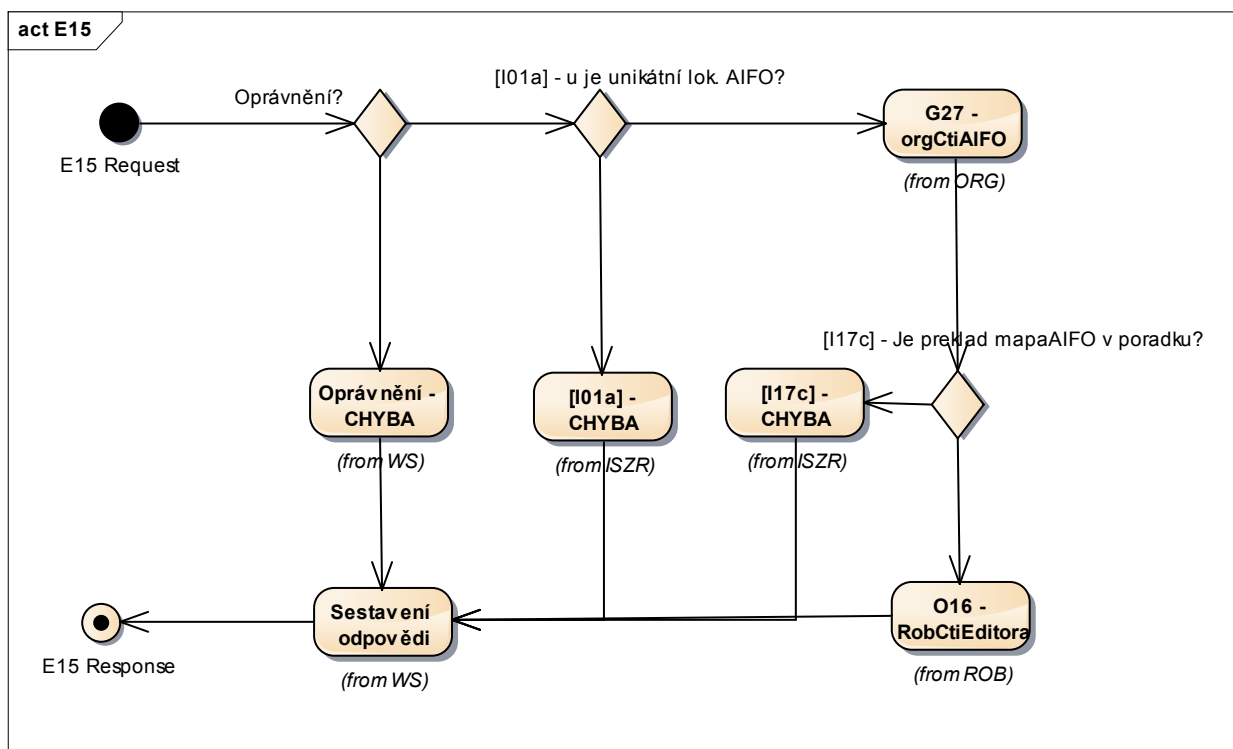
act E15

Oprávnění?

E15 Request

[I01a] - u je unikátní lok. AIFO?

G27 - orgCtiAIFO

(from ORG)

[I17c] - Je preklad mapaAIFO v poradku?

Oprávnění - CHYBA

(from WS)

[I01a] - CHYBA

(from ISZR)

[I17c] - CHYBA

(from ISZR)

E15 Response

Sestavení odpovědi

(from WS)

O16 - RobCtiEditora

(from ROB)